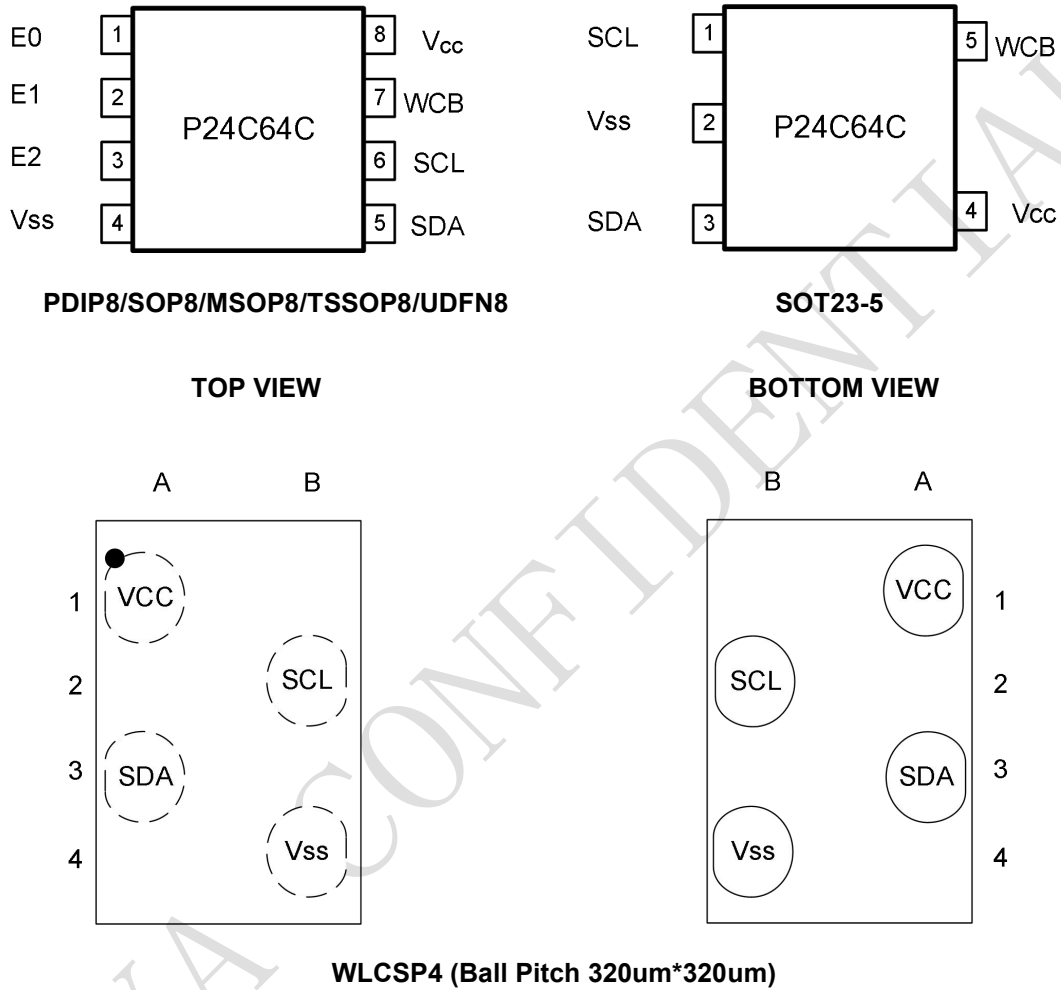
E0 1
E1 2
E2 3
Vss 4
P24C64C
8 $V_{CC}$
7 WCB
6 SCL
5 SDA

PDIP8/SOP8/MSOP8/TSSOP8/UDFN8

SCL 1
Vss 2
SDA 3
P24C64C
5 WCB
4 Vcc

SOT23-5

TOP VIEW

A B
1 VCC
2 SCL
3 SDA
4 Vss

BOTTOM VIEW

B A
VCC 1
SCL 2
SDA 3
Vss 4

WLCSP4 (Ball Pitch 320um*320um)

CONFIDENTIAL